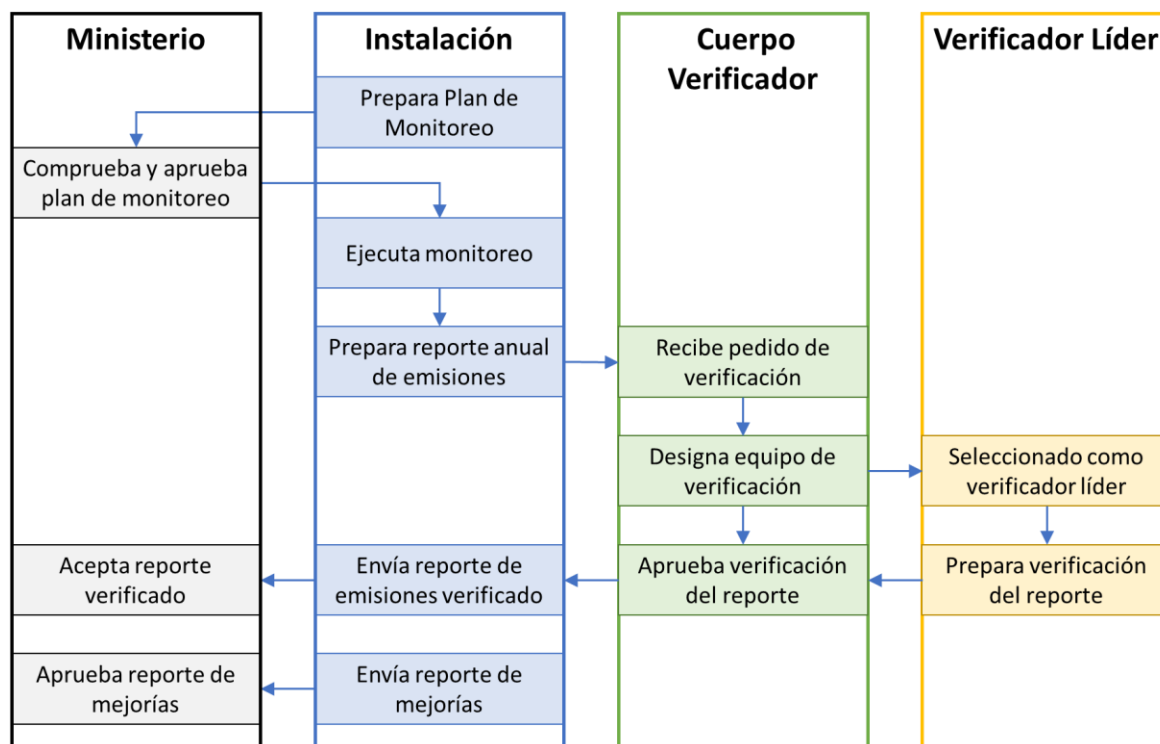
Ministerio

Instalación

Cuerpo Verificador

Verificador Líder

Prepara Plan de Monitoreo

Comprueba y aprueba plan de monitoreo

Ejecuta monitoreo

Prepara reporte anual de emisiones

Recibe pedido de verificación

Designa equipo de verificación

Seleccionado como verificador líder

Prepara verificación del reporte

Aprueba verificación del reporte

Envía reporte de emisiones verificado

Acepta reporte verificado

Envía reporte de mejorías

Aprueba reporte de mejorías